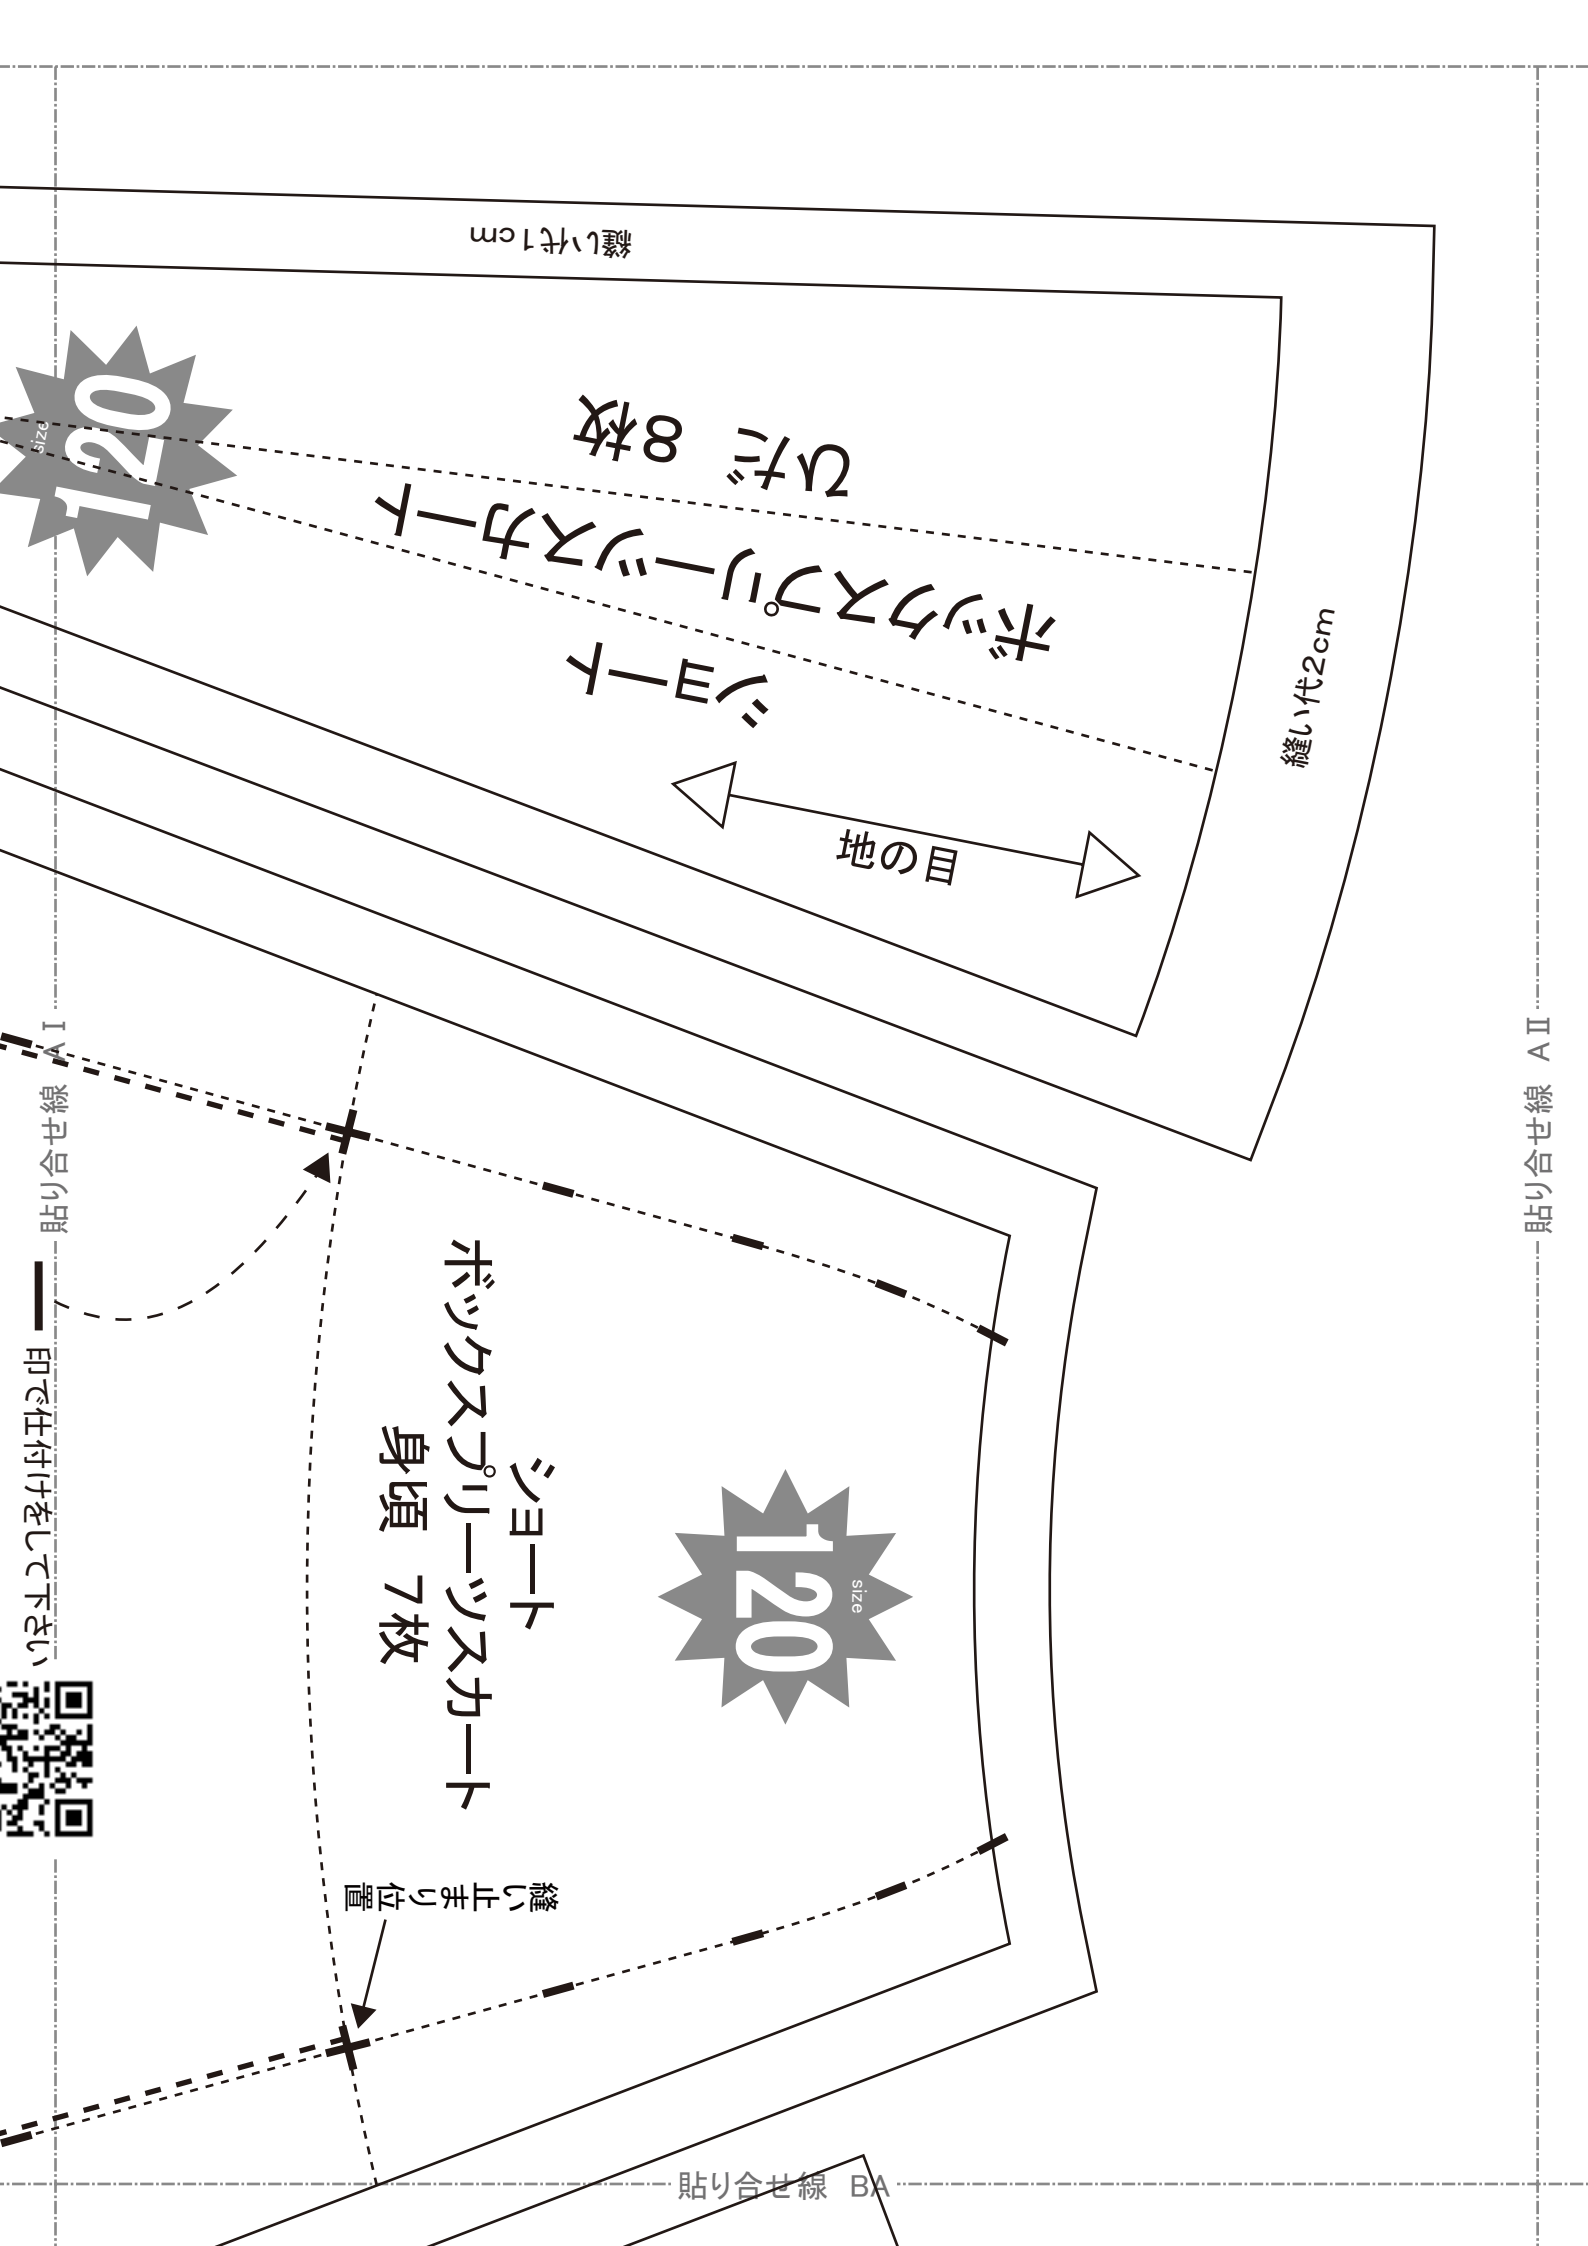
縫い代1cm

size 120

ショート
ボックスプリーツスカート
ひだ 8枚

縫い代2cm

地の目

貼り合せ線 A I

貼り合せ線 A II

印で仕付けをして下さい

ショート
ボックスプリーツスカート
身頃 7枚

size 120

縫い止まり位置

貼り合せ線 BA